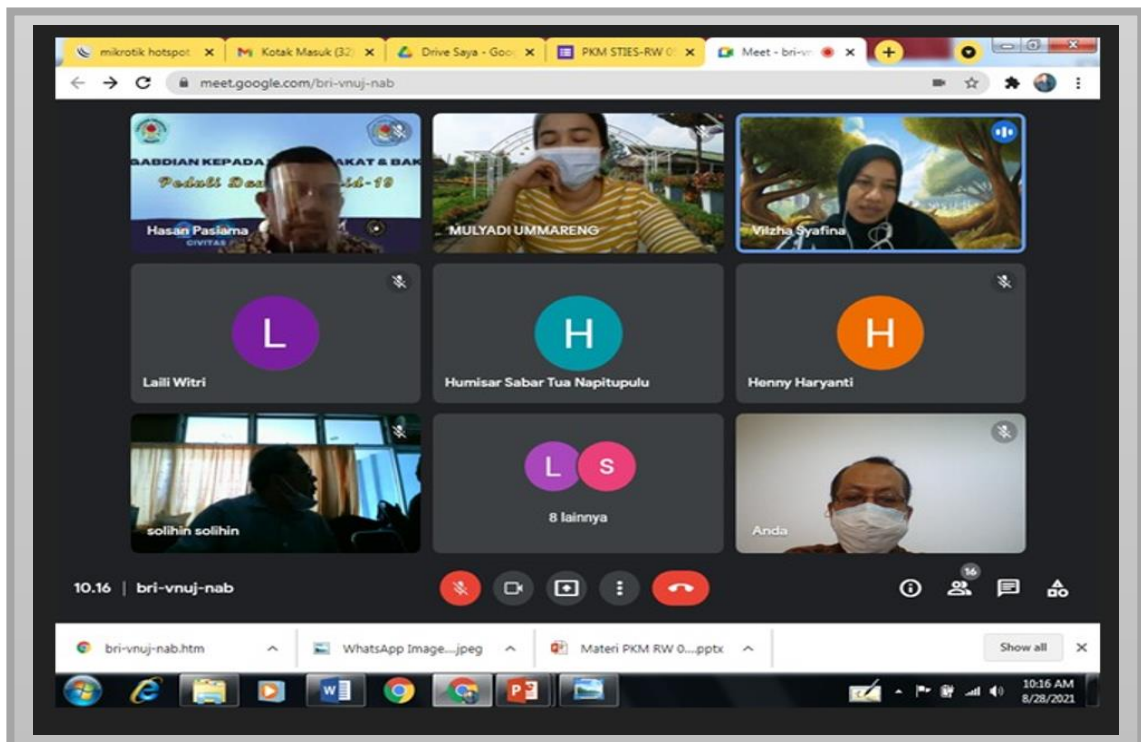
mikrotik hotspot ×
Kotak Masuk (32) ×
Drive Saya - Goo ×
PKM STIES-RW 0 ×
Meet - bri-v ×
+

meet.google.com/bri-vnuj-nab

ABDIAN KEPADA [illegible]AKAT & BAK
Peduli Dau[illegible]id-19
Hasan Pasiama
CIVITAS

MULYADI UMMARENG

Vilzha Syafina

L
Laili Witri

H
Humisar Sabar Tua Napitupulu

H
Henny Haryanti

solihin solihin

L S
8 lainnya

Anda

10.16 | bri-vnuj-nab

16

bri-vnuj-nab.htm
WhatsApp Image....jpeg
Materi PKM RW 0....pptx
Show all

10:16 AM
8/28/2021